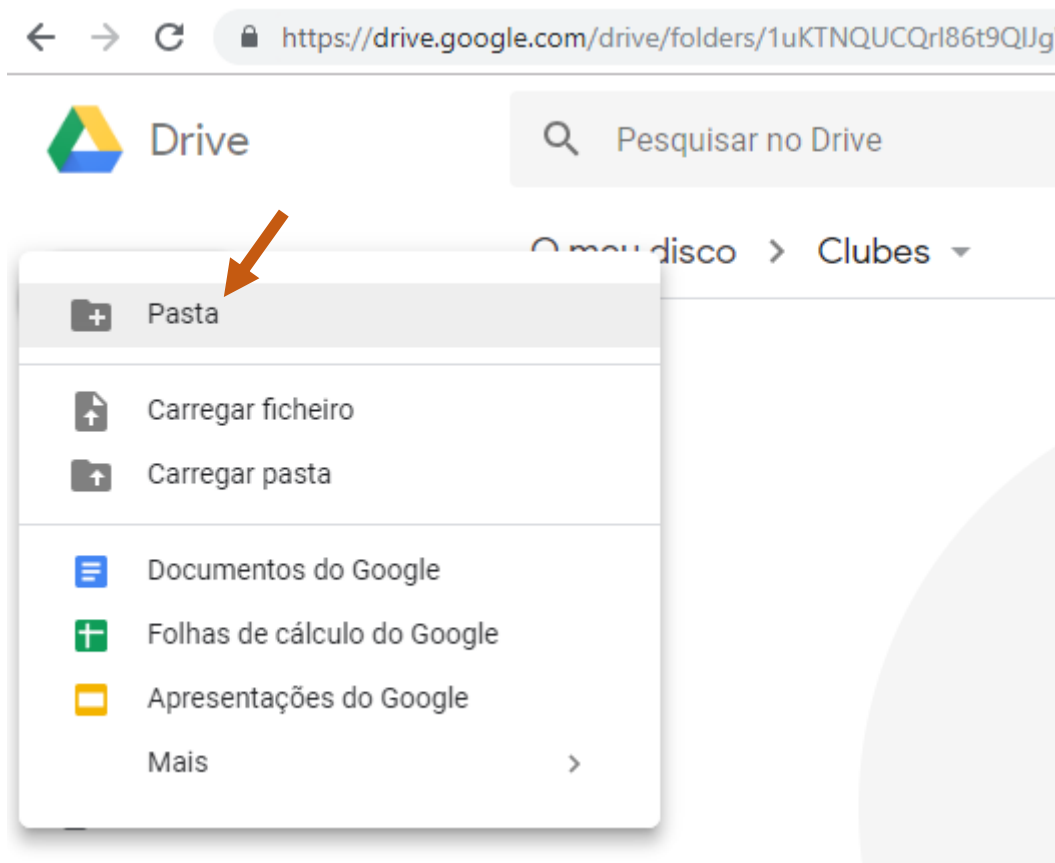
https://drive.google.com/drive/folders/1uKTNQUCQrl86t9QlJg

Drive

Pesquisar no Drive

O meu disco > Clubes

Pasta

Carregar ficheiro

Carregar pasta

Documentos do Google

Folhas de cálculo do Google

Apresentações do Google

Mais